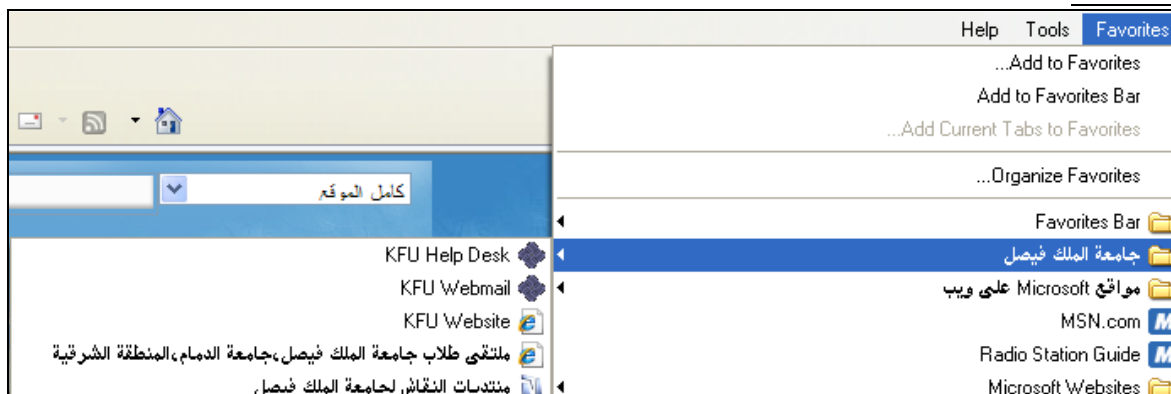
Help Tools Favorites

...Add to Favorites
Add to Favorites Bar
...Add Current Tabs to Favorites
...Organize Favorites
Favorites Bar
جامعة الملك فيصل
مواقع Microsoft على ويب
MSN.com
Radio Station Guide
Microsoft Websites

كامل الموقع

KFU Help Desk
KFU Webmail
KFU Website
ملتقى طلاب جامعة الملك فيصل،جامعة الدمام،المنطقة الشرقية
منتديات النقاش لجامعة الملك فيصل